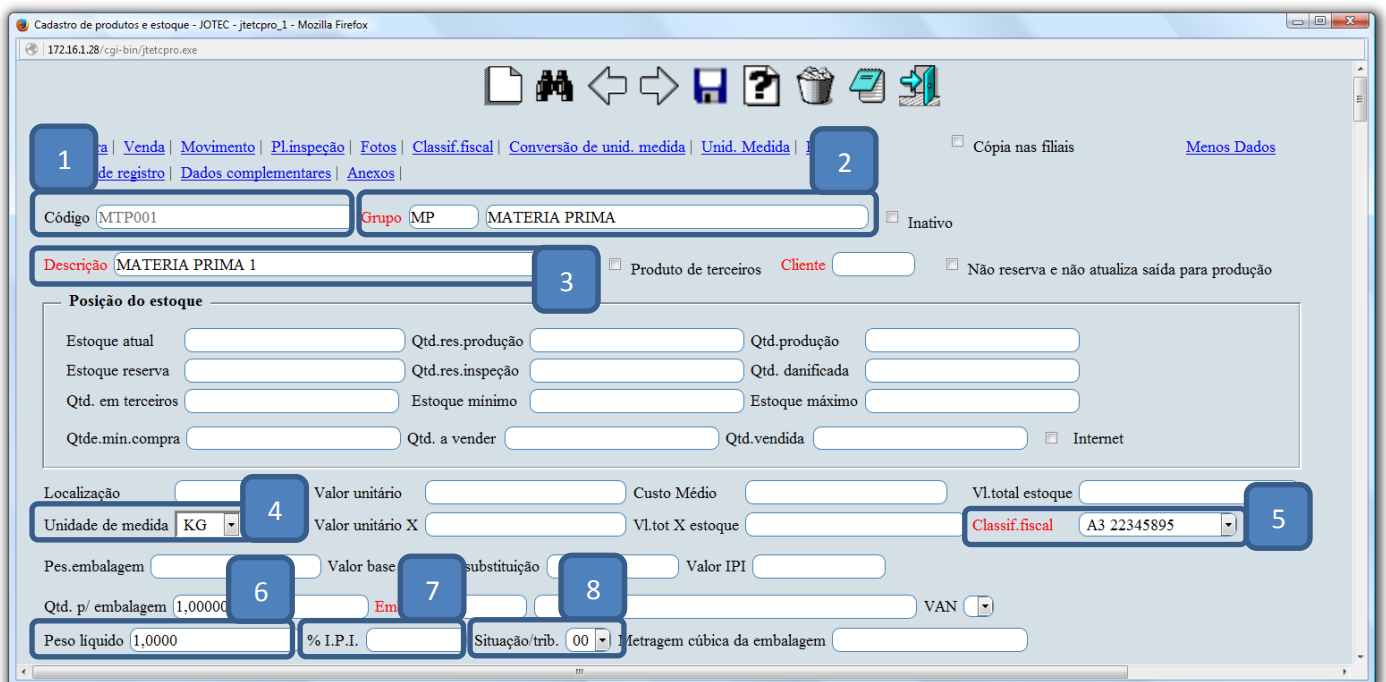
Cadastro de produtos e estoque - JOTEC - jtetcpro_1 - Mozilla Firefox

172.16.1.28/cgi-bin/jtetcpro.exe

1

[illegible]a | Venda | Movimento | Pl.inspeção | Fotos | Classif.fiscal | Conversão de unid. medida | Unid. Medida | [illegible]

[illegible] de registro | Dados complementares | Anexos |

2

Cópia nas filiais

Menos Dados

Código MTP001

Grupo MP MATERIA PRIMA

Inativo

Descrição MATERIA PRIMA 1

3

Produto de terceiros

Cliente

Não reserva e não atualiza saída para produção

Posição do estoque

Estoque atual

Qtd.res.produção

Qtd.produção

Estoque reserva

Qtd.res.inspeção

Qtd. danificada

Qtd. em terceiros

Estoque mínimo

Estoque máximo

Qtde.mín.compra

Qtd. a vender

Qtd.vendida

Internet

Localização

4

Valor unitário

Custo Médio

Vl.total estoque

Unidade de medida KG

Valor unitário X

Vl.tot X estoque

Classif.fiscal A3 22345895

5

Pes.embalagem

Valor base

6

7

substituição

8

Valor IPI

Qtd. p/ embalagem 1,00000

Em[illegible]

VAN

Peso líquido 1,0000

% I.P.I.

Situação/trib. 00

Metragem cúbica da embalagem